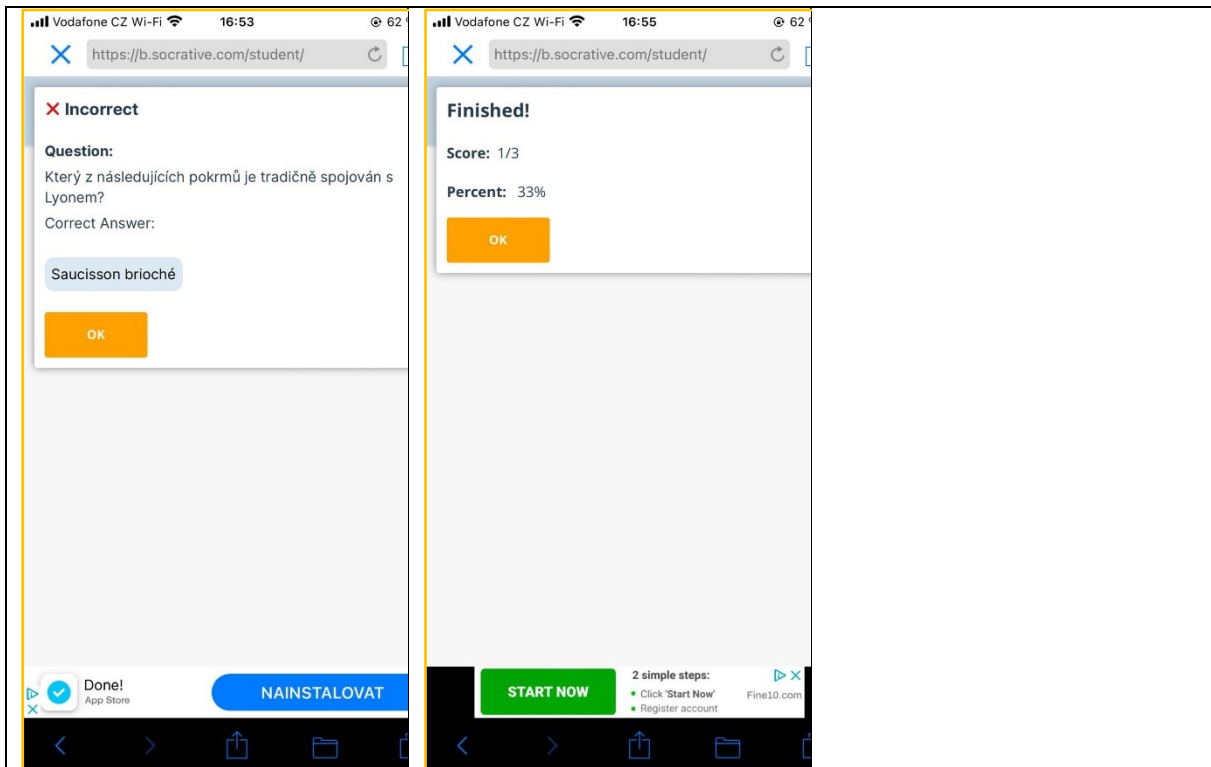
Vodafone CZ Wi-Fi 16:53 62

https://b.socrative.com/student/

Incorrect

Question:

Který z následujících pokrmů je tradičně spojován s Lyonem?

Correct Answer:

Saucisson brioché

OK

Done!
App Store

NAINSTALOVAT

Vodafone CZ Wi-Fi 16:55 62

https://b.socrative.com/student/

Finished!

Score: 1/3

Percent: 33%

OK

START NOW

2 simple steps:
• Click 'Start Now'
• Register account

Fine10.com